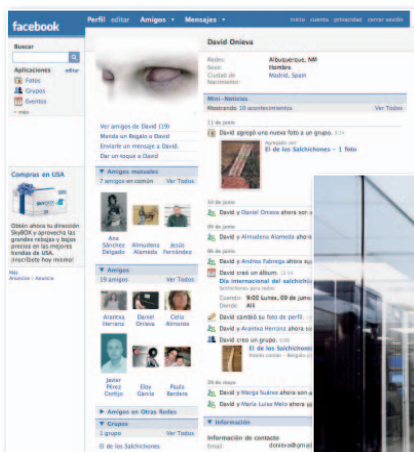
facebook

Perfil editar Amigos ▾ Mensajes ▾

inicio cuenta privacidad cerrar sesión

Buscar

Aplicaciones editar

Fotos

Grupos

Eventos

▾ más

Compras en USA

Obtén ahora tu dirección SkyBOX y aprovecha las grandes rebajas y bajos precios en las mejores tiendas de USA. ¡Inscríbete hoy mismo!

Más

Anunciar | Anuncio

David Onieva

Redes: Albuquerque, NM

Sexo: Hombre

Ciudad de nacimiento: Madrid, Spain

Ver amigos de David (19)

Manda un Regalo a David

Enviarle un mensaje a David

Dar un toque a David

▾ Amigos mutuales

7 amigos en común Ver Todos

Ana Sánchez Delgado

Almudena Alameda

Jesús Fernández

▾ Amigos

19 amigos Ver Todos

Arantxa Herranz

Daniel Onieva

Celia Almonte

Javier Pérez Corbijo

Eloy García

Paula Bardera

▸ Amigos en Otras Redes

▾ Grupos

1 grupo Ver Todos

El de los Salchichones

▾ Mini-Noticias

Mostrando 10 acontecimientos Ver Todas

11 de junio

David agregó una nueva foto a un grupo. 3:31

Agregado en

El de los Salchichones - 1 foto

David y Daniel Onieva ahora son

David y Almudena Alameda ahora s

08 de junio

David creó un álbum. 19:54

Día internacional del salchichi

Cuando: 9:00 Lunes, 09 de junio

Dónde: Allí

David cambió su foto de perfil.

David y Arantxa Herranz ahora son

David creó un grupo. 14:30

El de los Salchichones

David y Marga Suárez ahora son a

David y María Luisa Melo ahora son

▾ Información

Información de contacto

Email: